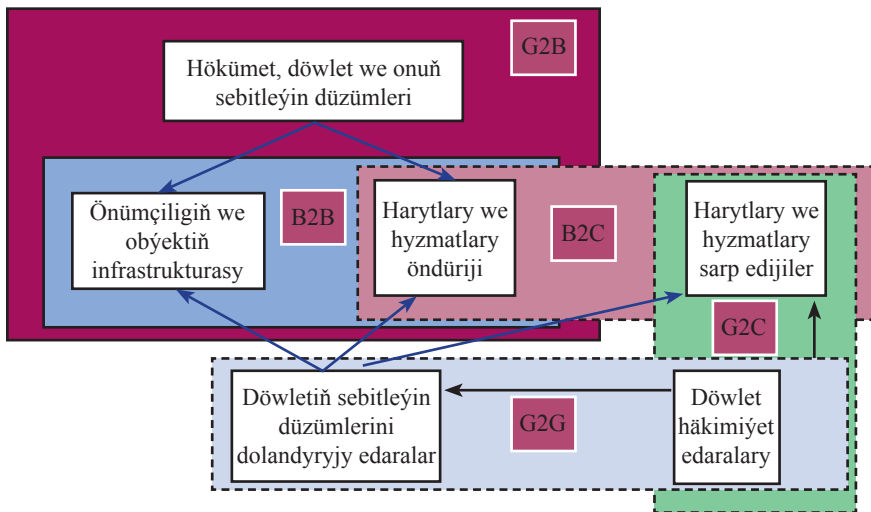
G2B

Hökümet, döwlet we onuň sebitleýin düzümleri

Önümçiligiň we obýektiň infrastrukturasy

B2B

Harytlary we hyzmatlary öndüriji

B2C

Harytlary we hyzmatlary sarp edijiler

G2C

Döwletiň sebitleýin düzümlerini dolandyryjy edaralar

G2G

Döwlet häkimiýet edaralary